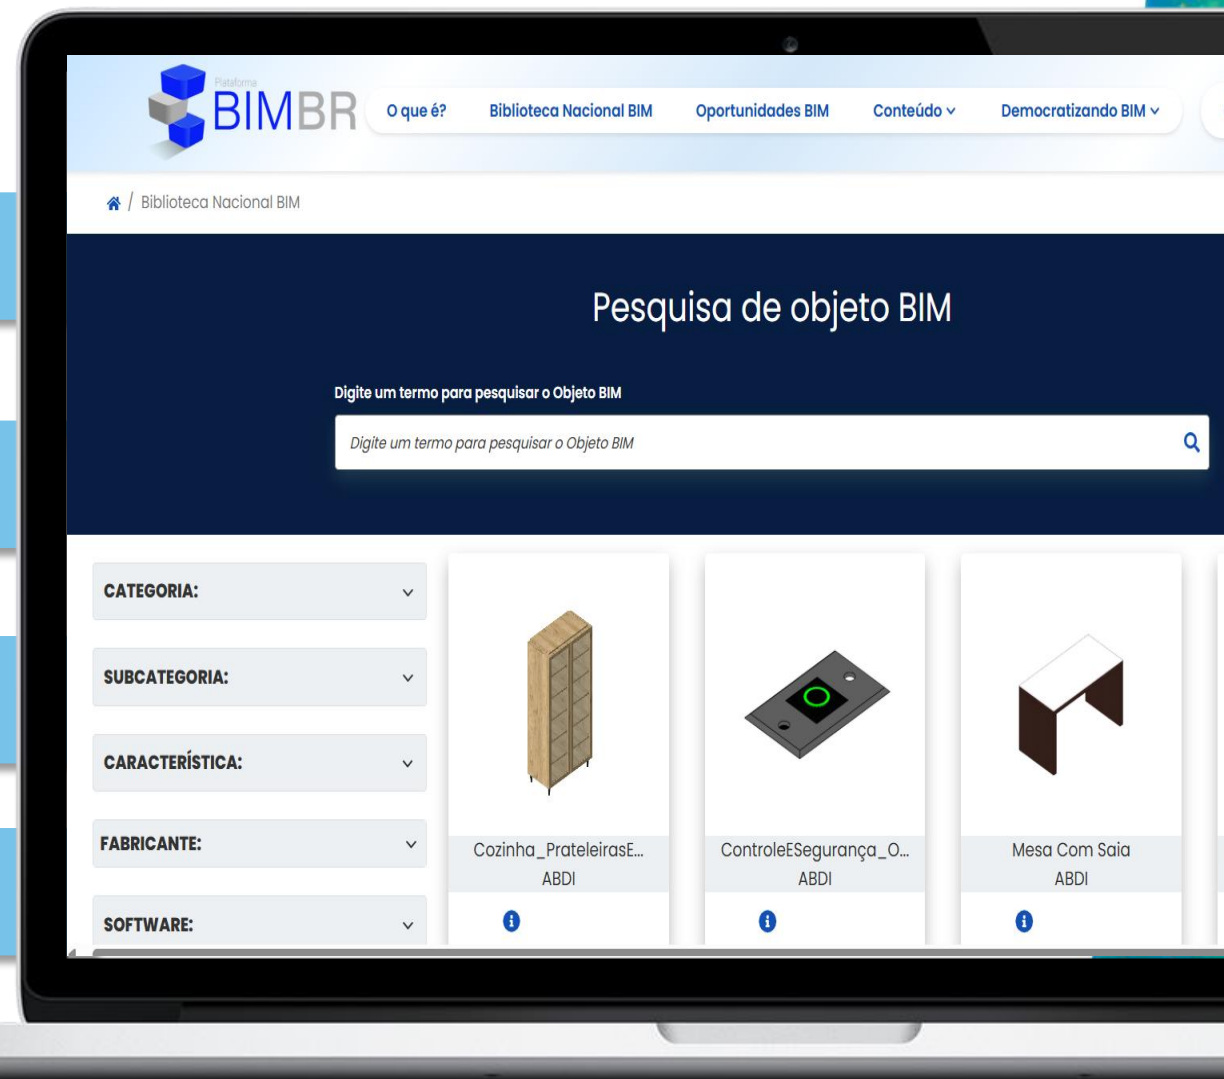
Plataforma BIMBR

O que é?

Biblioteca Nacional BIM

Oportunidades BIM

Conteúdo

Democratizando BIM

/ Biblioteca Nacional BIM

Pesquisa de objeto BIM

Digite um termo para pesquisar o Objeto BIM

Digite um termo para pesquisar o Objeto BIM

CATEGORIA:

SUBCATEGORIA:

CARACTERÍSTICA:

FABRICANTE:

SOFTWARE:

Cozinha_PrateleirasE...
ABDI

ControleESegurança_O...
ABDI

Mesa Com Saia
ABDI